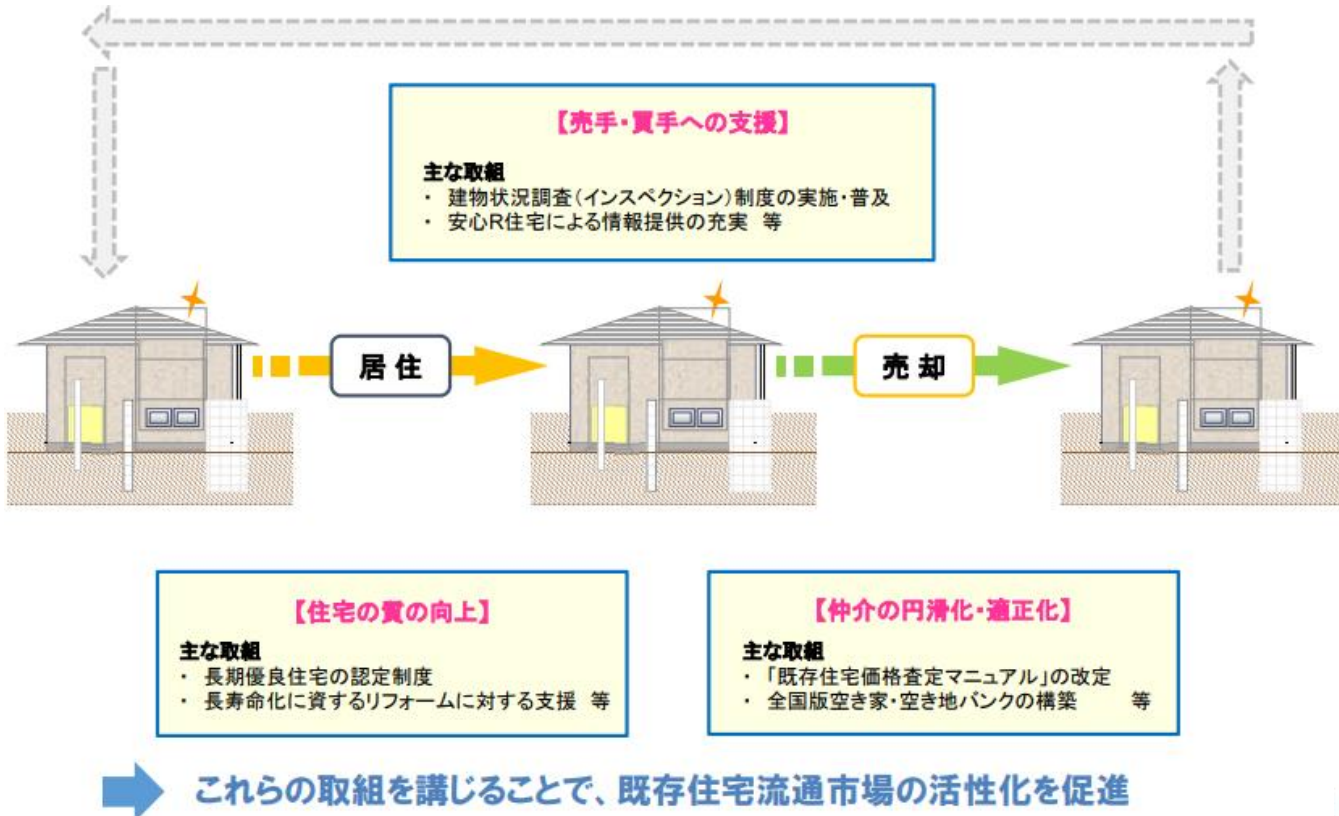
【売手・買手への支援】

主な取組
・ 建物状況調査（インスペクション）制度の実施・普及
・ 安心R住宅による情報提供の充実 等

居 住

売 却

【住宅の質の向上】

主な取組
・ 長期優良住宅の認定制度
・ 長寿命化に資するリフォームに対する支援 等

【仲介の円滑化・適正化】

主な取組
・「既存住宅価格査定マニュアル」の改定
・ 全国版空き家・空き地バンクの構築 等

これらの取組を講じることで、既存住宅流通市場の活性化を促進